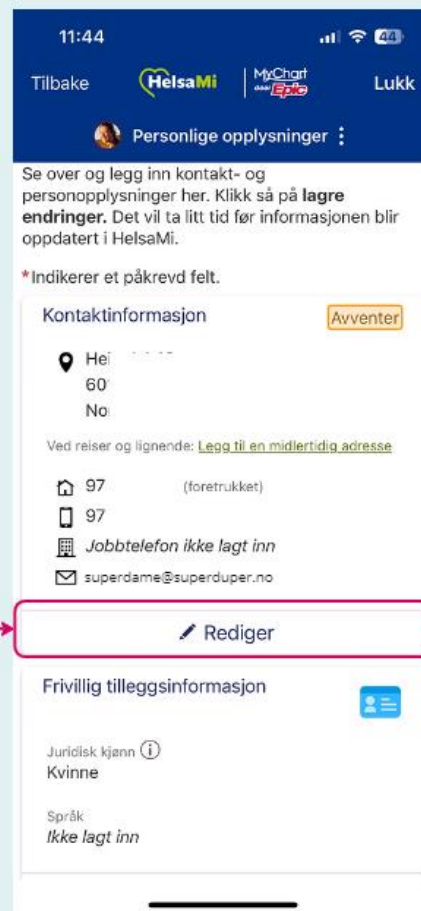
11:44

44

Tilbake HelsaMi MyChart Epic Lukk

Personlige opplysninger ⋮

Se over og legg inn kontakt- og personopplysninger her. Klikk så på **lagre endringer.** Det vil ta litt tid før informasjonen blir oppdatert i HelsaMi.

*Indikerer et påkrevd felt.

Kontaktinformasjon

Avventer

Hei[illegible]
60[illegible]
No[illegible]

Ved reiser og lignende: Legg til en midlertidig adresse

97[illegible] (foretrukket)

97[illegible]

Jobbtelefon ikke lagt inn

superdame@superduper.no

Rediger

Frivillig tilleggsinformasjon

Juridisk kjønn
Kvinne

Språk
Ikke lagt inn